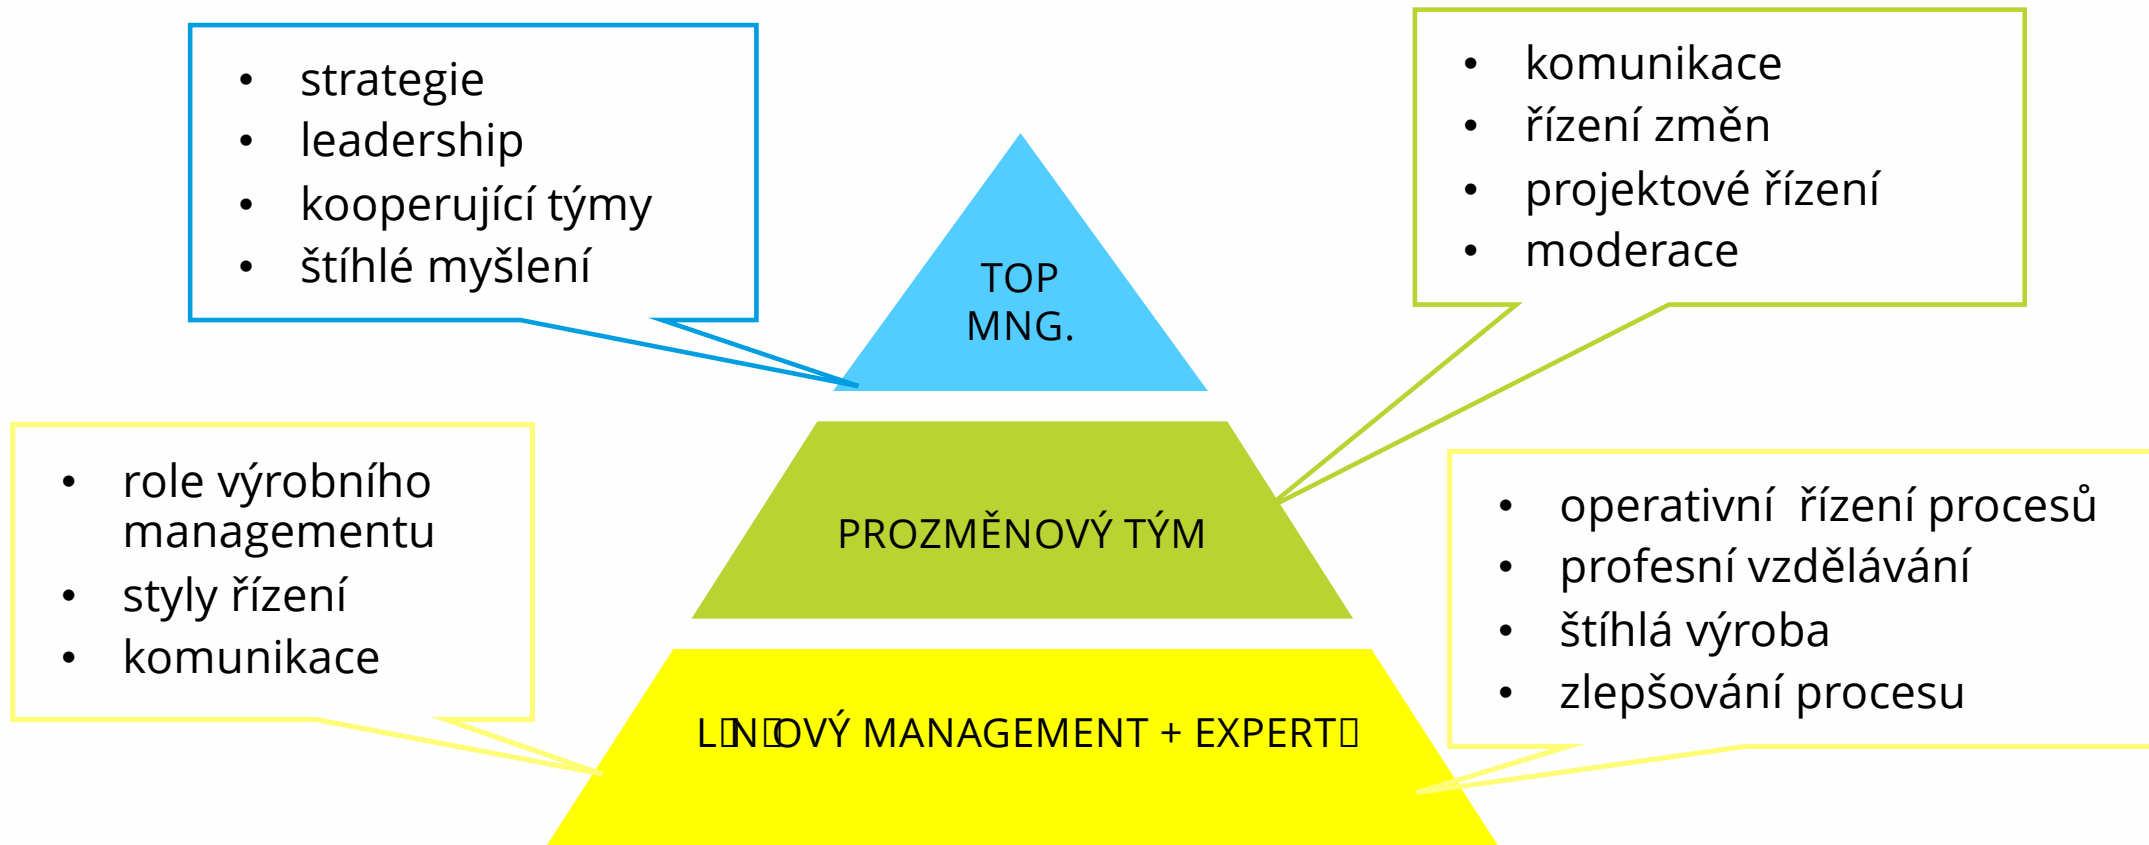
• strategie
• leadership
• kooperující týmy
• štíhlé myšlení

• komunikace
• řízení změn
• projektové řízení
• moderace

TOP MNG.

PROZMĚNOVÝ TÝM

• role výrobního managementu
• styly řízení
• komunikace

• operativní řízení procesů
• profesní vzdělávání
• štíhlá výroba
• zlepšování procesu

L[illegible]N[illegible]OVÝ MANAGEMENT + EXPERT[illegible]